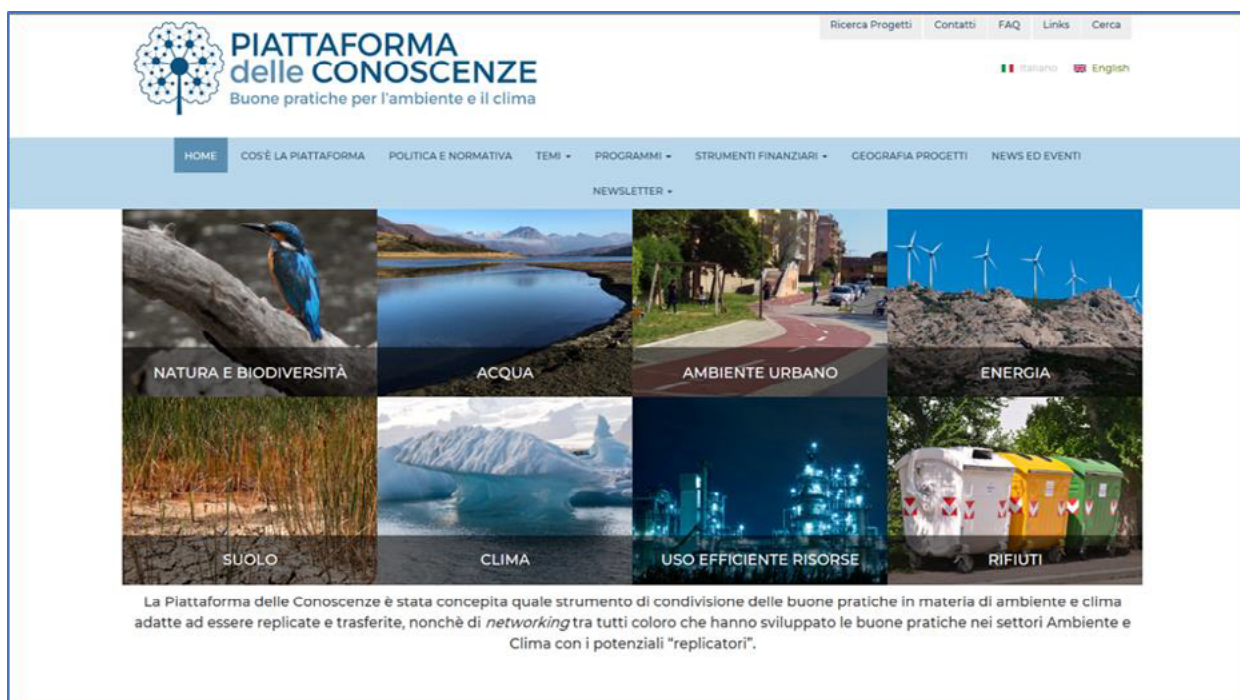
PIATTAFORMA delle CONOSCENZE
Buone pratiche per l'ambiente e il clima

Ricerca Progetti Contatti FAQ Links Cerca

Italiano English

HOME COS'È LA PIATTAFORMA POLITICA E NORMATIVA TEMI PROGRAMMI STRUMENTI FINANZIARI GEOGRAFIA PROGETTI NEWS ED EVENTI NEWSLETTER

NATURA E BIODIVERSITÀ
ACQUA
AMBIENTE URBANO
ENERGIA
SUOLO
CLIMA
USO EFFICIENTE RISORSE
RIFIUTI

La Piattaforma delle Conoscenze è stata concepita quale strumento di condivisione delle buone pratiche in materia di ambiente e clima adatte ad essere replicate e trasferite, nonchè di networking tra tutti coloro che hanno sviluppato le buone pratiche nei settori Ambiente e Clima con i potenziali "replicatori".